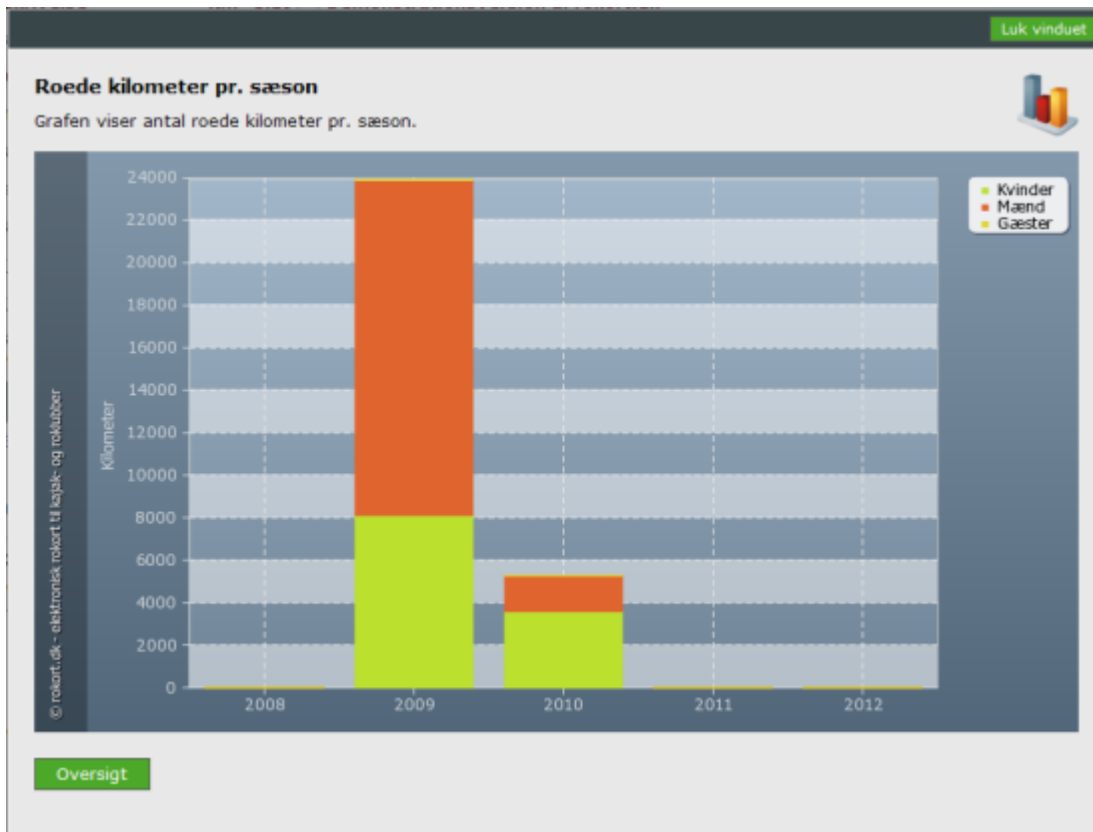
Luk vinduet

**Roede kilometer pr. sæson**

Grafen viser antal roede kilometer pr. sæson.

© rokort.dk - elektronisk rokort til kajak- og roklubber

Kilometer

24000
22000
20000
18000
16000
14000
12000
10000
8000
6000
4000
2000
0

2008
2009
2010
2011
2012

Kvinder
Mænd
Gæster

Oversigt